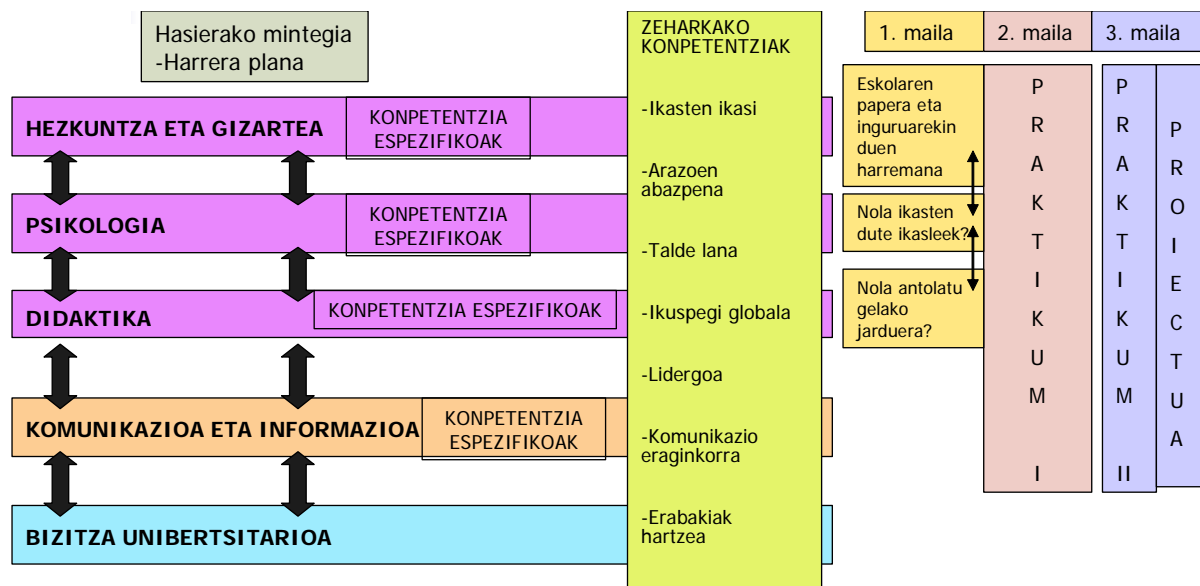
Hasierako mintegia
-Harrera plana

HEZKUNTZA ETA GIZARTEA

KONPENTENTZIA ESPEZIFIKOAK

PSIKOLOGIA

KONPENTENTZIA ESPEZIFIKOAK

DIDAKTIKA

KONPENTENTZIA ESPEZIFIKOAK

KOMUNIKAZIOA ETA INFORMAZIOA

KONPENTENTZIA ESPEZIFIKOAK

BIZITZA UNIBERTSITARIOA

ZEHARKAKO KONPENTENTZIAK

-Ikasten ikasi

-Arazoen abazpena

-Talde lana

-Ikuspegi globala

-Lidergoa

-Komunikazio eraginkorra

-Erabakiak hartzea

| 1. maila | 2. maila | 3. maila |
|---|---|---|

Eskolaren papera eta inguruarekin duen harremana

Nola ikasten dute ikasleek?

Nola antolatu gelako jarduera?

P R A K T I K U M I

P R A K T I K U M II

P R O I E C T U A